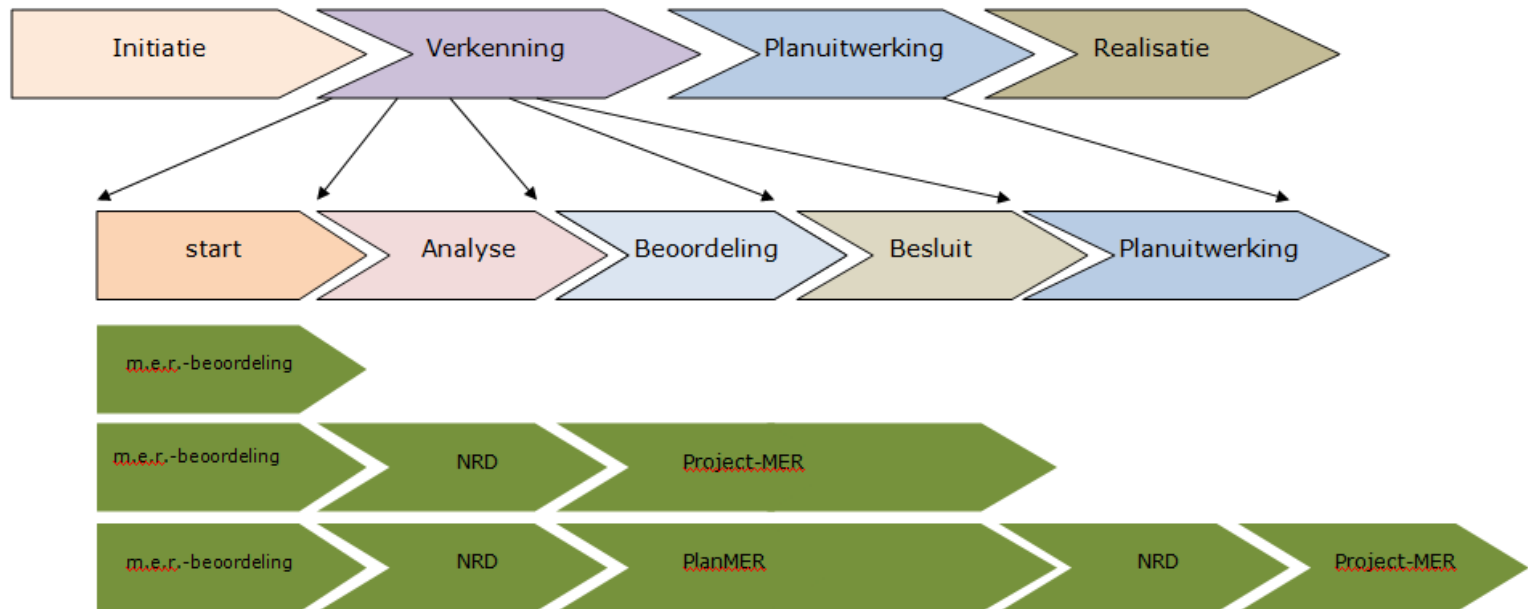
Initiatie

Verkenning

Planuitwerking

Realisatie

start

Analyse

Beoordeling

Besluit

Planuitwerking

m.e.r.-beoordeling

m.e.r.-beoordeling

NRD

Project-MER

m.e.r.-beoordeling

NRD

PlanMER

NRD

Project-MER